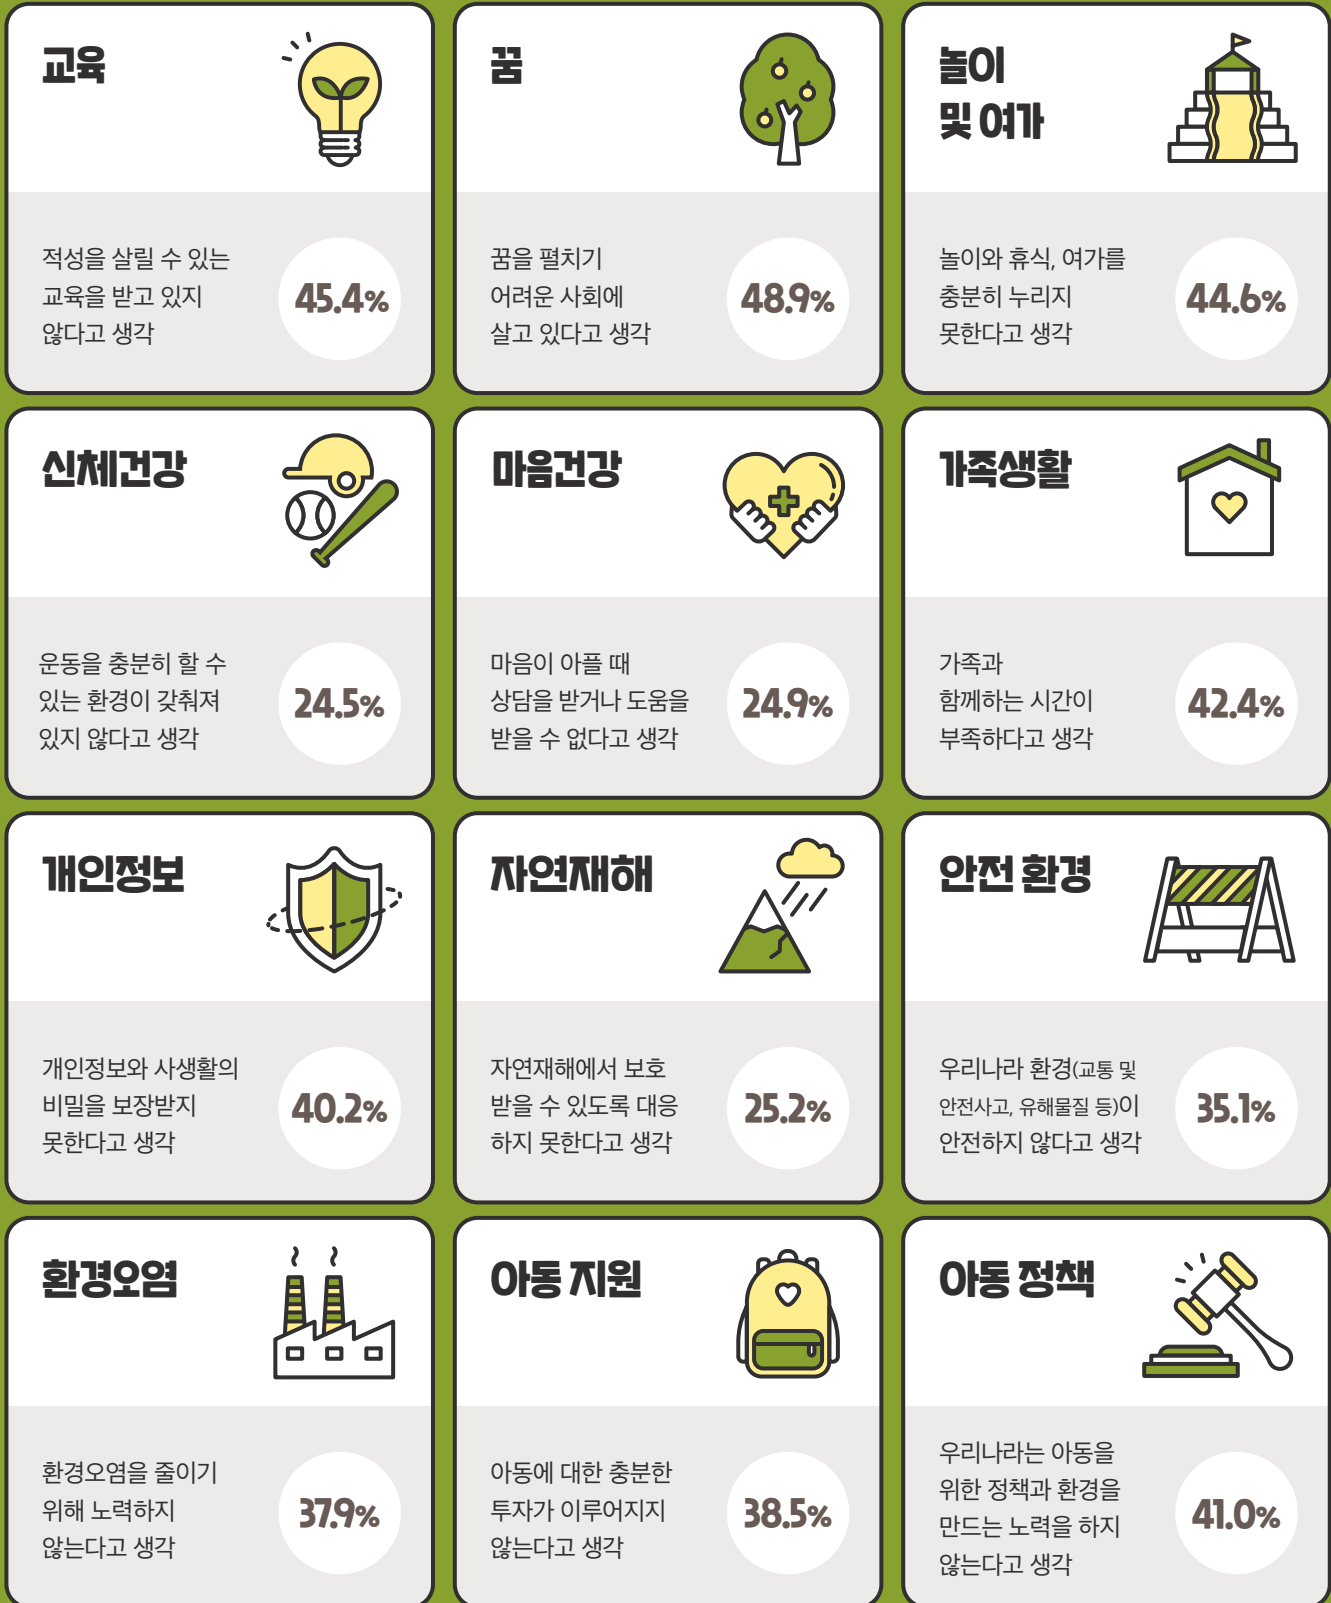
교육

적성을 살릴 수 있는 교육을 받고 있지 않다고 생각

45.4%

꿈

꿈을 펼치기 어려운 사회에 살고 있다고 생각

48.9%

놀이 및 여가

놀이와 휴식, 여가를 충분히 누리지 못한다고 생각

44.6%

신체건강

운동을 충분히 할 수 있는 환경이 갖춰져 있지 않다고 생각

24.5%

마음건강

마음이 아플 때 상담을 받거나 도움을 받을 수 없다고 생각

24.9%

가족생활

가족과 함께하는 시간이 부족하다고 생각

42.4%

개인정보

개인정보와 사생활의 비밀을 보장받지 못한다고 생각

40.2%

자연재해

자연재해에서 보호 받을 수 있도록 대응 하지 못한다고 생각

25.2%

안전 환경

우리나라 환경(교통 및 안전사고, 유해물질 등)이 안전하지 않다고 생각

35.1%

환경오염

환경오염을 줄이기 위해 노력하지 않는다고 생각

37.9%

아동 지원

아동에 대한 충분한 투자가 이루어지지 않는다고 생각

38.5%

아동 정책

우리나라는 아동을 위한 정책과 환경을 만드는 노력을 하지 않는다고 생각

41.0%